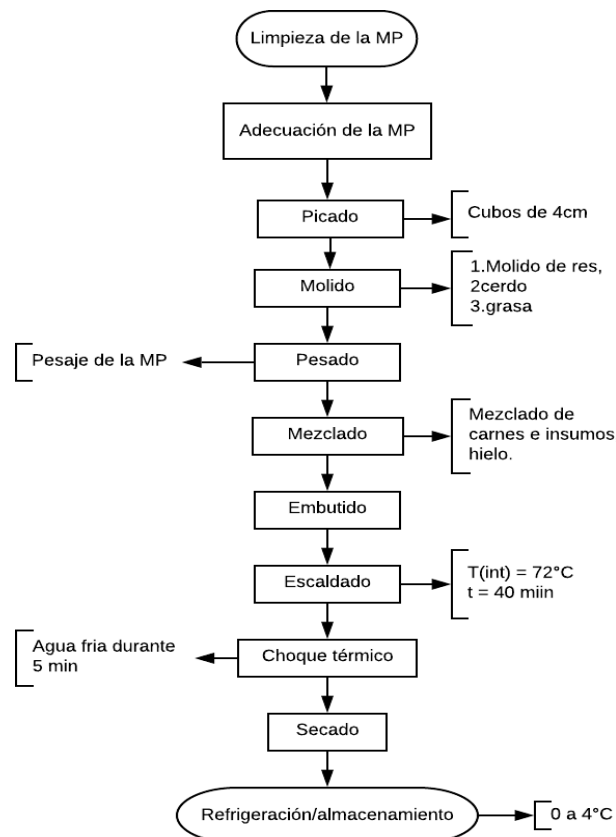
Limpieza de la MP

Adecuación de la MP

Picado

Cubos de 4cm

Molido

1.Molido de res, 2cerdo 3.grasa

Pesaje de la MP

Pesado

Mezclado

Mezclado de carnes e insumos hielo.

Embutido

Escaldado

T(int) = 72°C t = 40 miin

Agua fria durante 5 min

Choque térmico

Secado

Refrigeración/almacenamiento

0 a 4°C